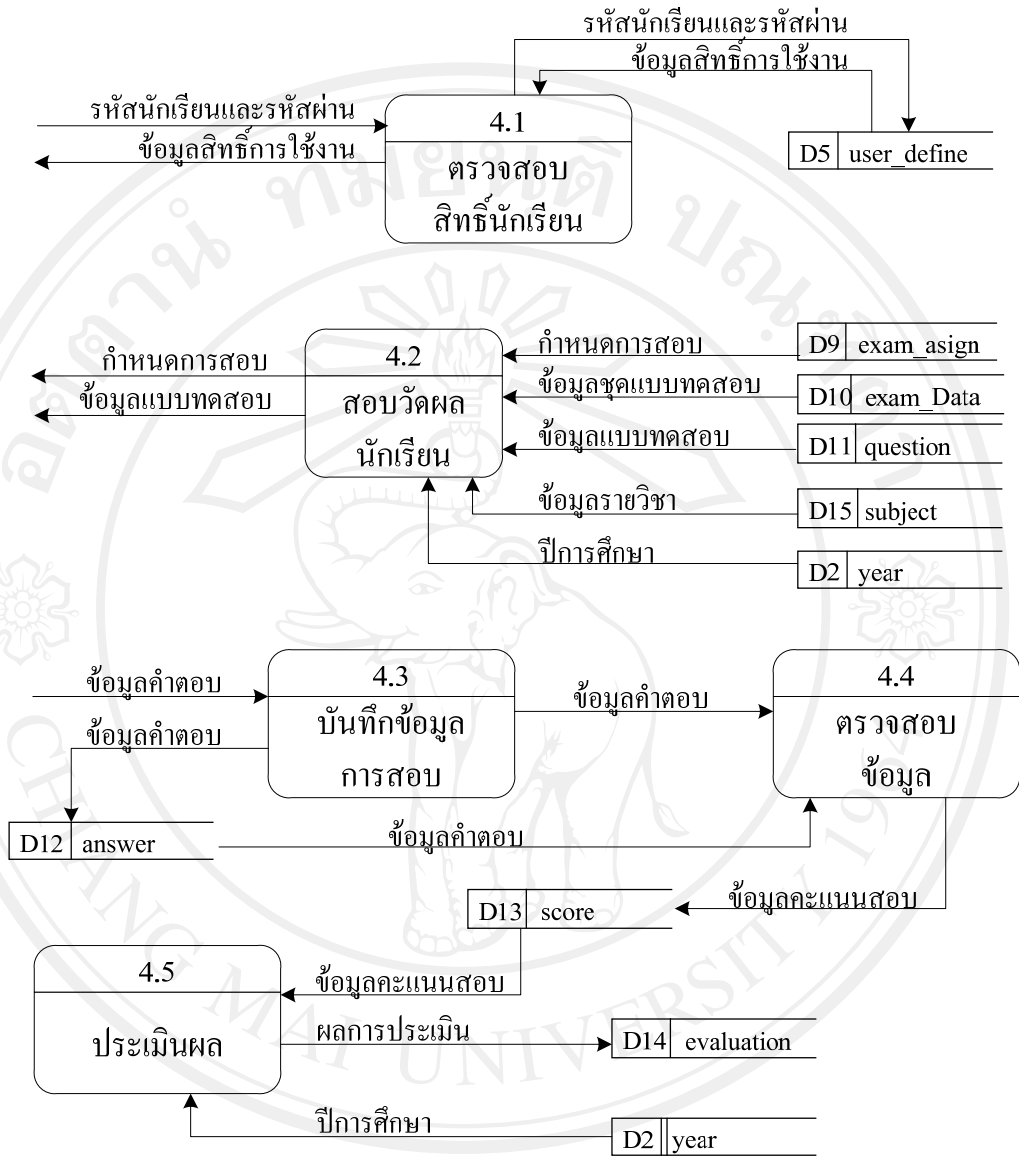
รหัสนักเรียนและรหัสผ่าน
ข้อมูลสิทธิ์การใช้งาน
รหัสนักเรียนและรหัสผ่าน
ข้อมูลสิทธิ์การใช้งาน
4.1
ตรวจสอบสิทธิ์นักเรียน
D5 user_define

กำหนดการสอบ
ข้อมูลแบบทดสอบ
4.2
สอบวัดผลนักเรียน
กำหนดการสอบ
D9 exam_asign
ข้อมูลชุดแบบทดสอบ
D10 exam_Data
ข้อมูลแบบทดสอบ
D11 question
ข้อมูลรายวิชา
D15 subject
ปีการศึกษา
D2 year

ข้อมูลคำตอบ
ข้อมูลคำตอบ
4.3
บันทึกข้อมูลการสอบ
ข้อมูลคำตอบ
4.4
ตรวจสอบข้อมูล
D12 answer
ข้อมูลคำตอบ
D13 score
ข้อมูลคะแนนสอบ
4.5
ประเมินผล
ข้อมูลคะแนนสอบ
ผลการประเมิน
D14 evaluation
ปีการศึกษา
D2 year